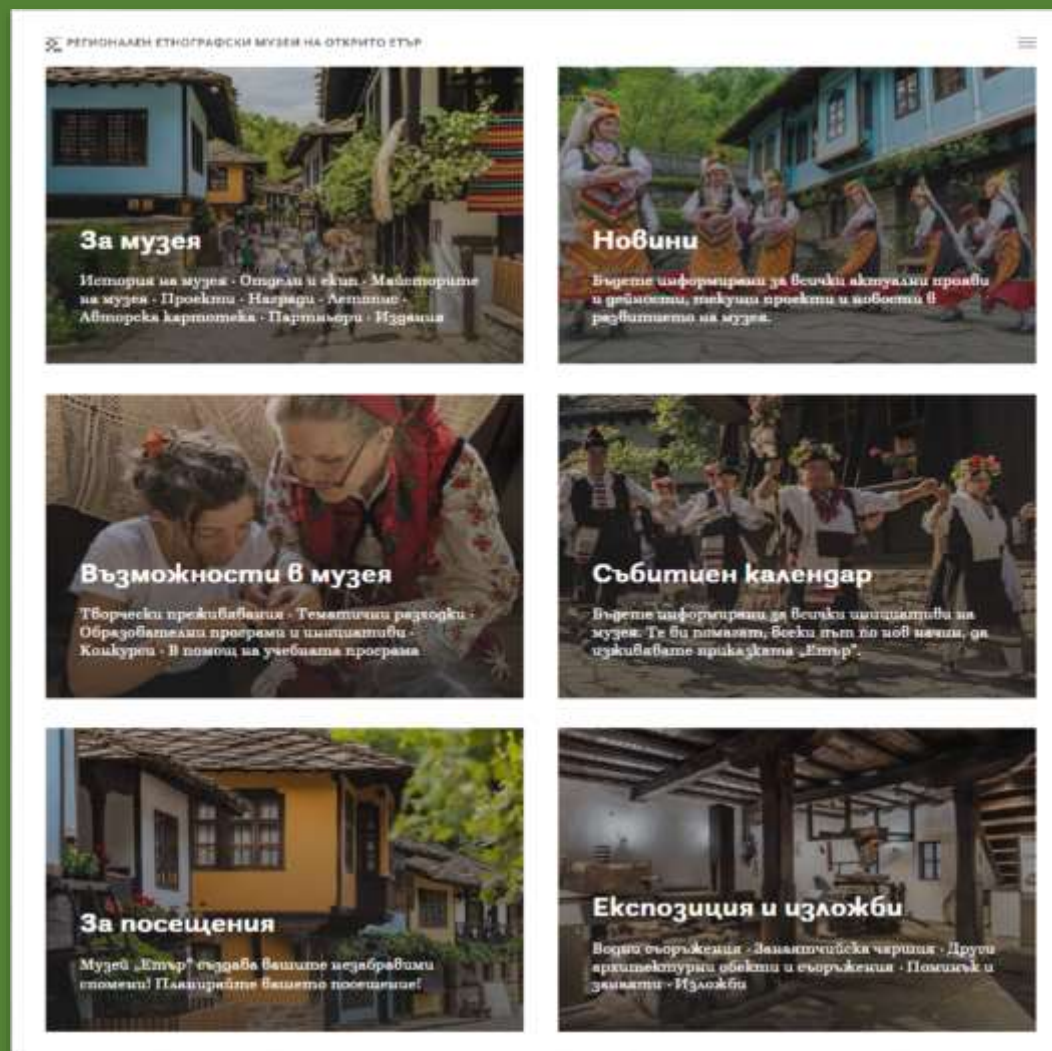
РЕГИОНАЛЕН ЕТНОГРАФСКИ МУЗЕЙ НА ОТКРИТО ЕТЪР

За музея

История на музея · Отдели и екип · Майсторите на музея · Проекти · Награди · Летопис · Авторска картотека · Партньори · Издания

Новини

Бъдете информирани за всички актуални прояви и дейности, текущи проекти и новости в развитието на музея.

Възможности в музея

Творчески преживявания · Тематични разходки · Образователни програми и инициативи · Конкурси · В помощ на учебната програма

Събитиен календар

Бъдете информирани за всички инициативи на музея. Те ви помогнат, всеки път по нов начин, да изживявате приказката „Етър".

За посещения

Музей „Етър" създава вашите незабравими спомени! Планирайте вашето посещение!

Експозиция и изложби

Водни съоръжения · Занаятчийска чаршия · Други архитектурни обекти и съоръжения · Поминък и занаяти · Изложби